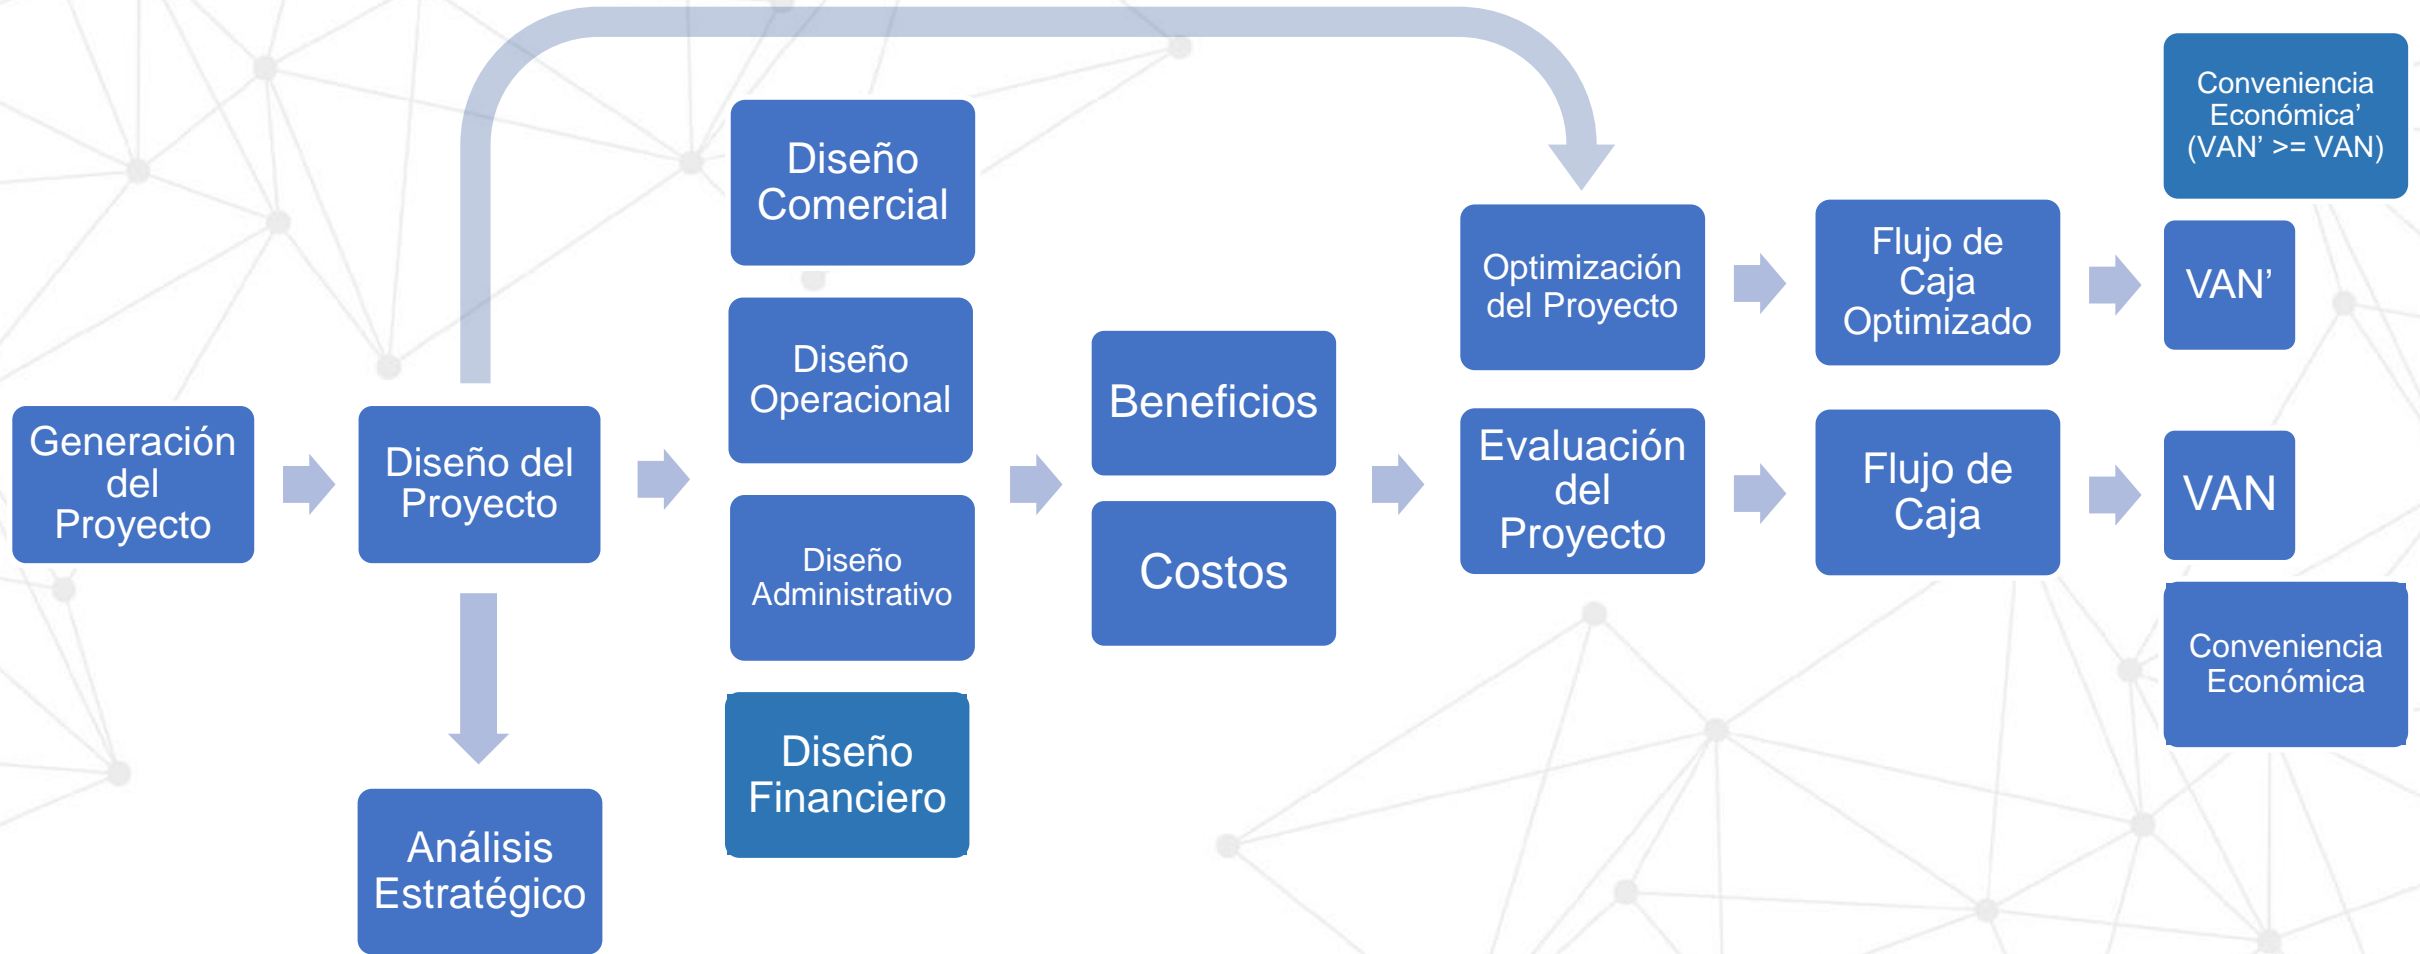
Generación del Proyecto

Diseño del Proyecto

Análisis Estratégico

Diseño Comercial

Diseño Operacional

Diseño Administrativo

Diseño Financiero

Beneficios

Costos

Optimización del Proyecto

Evaluación del Proyecto

Flujo de Caja Optimizado

Flujo de Caja

Conveniencia Económica' (VAN' >= VAN)

VAN'

VAN

Conveniencia Económica